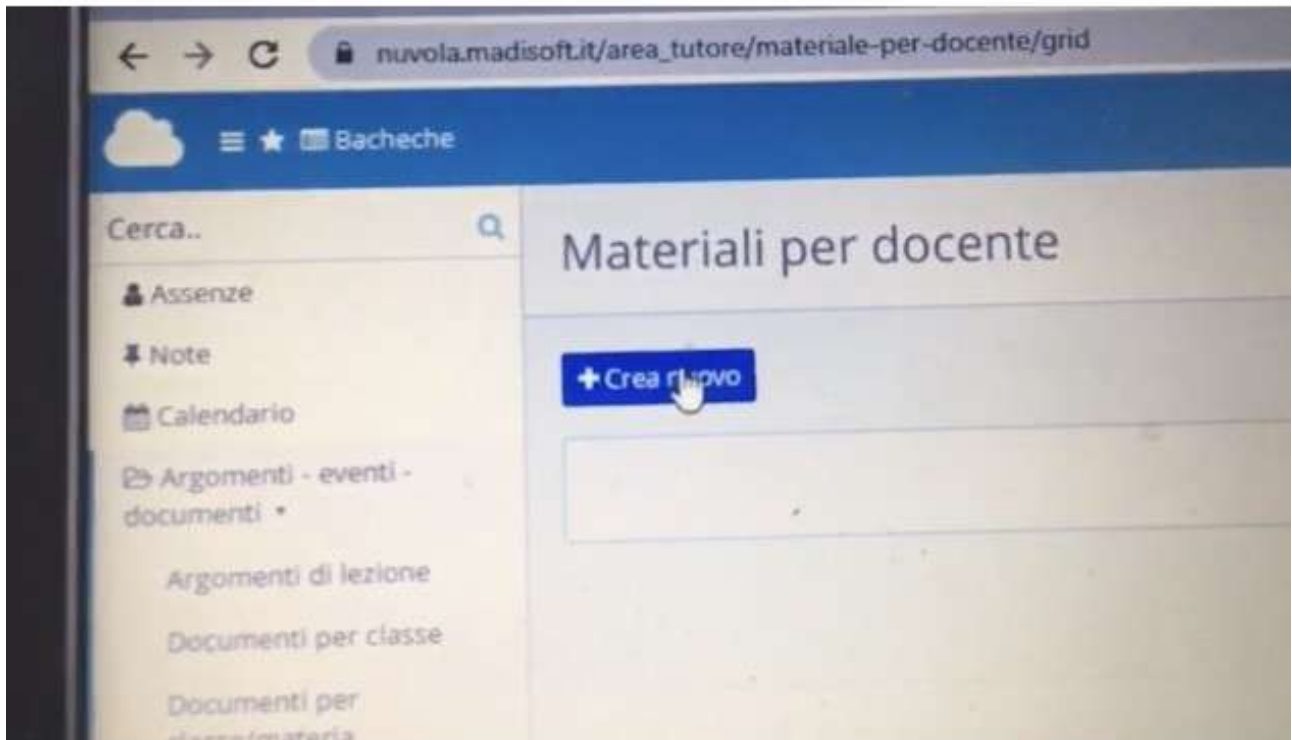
nuvola.madisoft.it/area_tutore/materiale-per-docente/grid

Bacheche

Cerca..

Assenze

Note

Calendario

Argomenti - eventi - documenti

Argomenti di lezione

Documenti per classe

Documenti per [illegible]

Materiali per docente

+ Crea nuovo